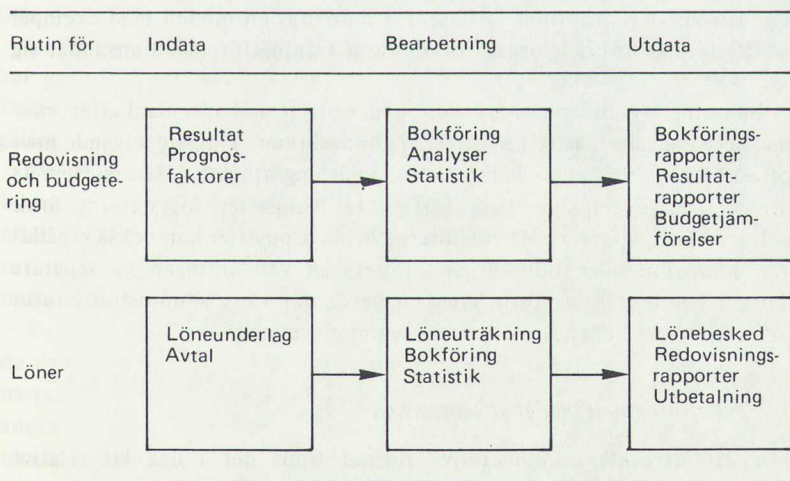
Rutin för Indata Bearbetning Utdata

Redovisning och budgetering

Resultat Prognosfaktorer

Bokföring Analyser Statistik

Bokföringsrapporter Resultatrapporter Budgetjämförelser

Löner

Löneunderlag Avtal

Löneuträkning Bokföring Statistik

Lönebesked Redovisningsrapporter Utbetalning